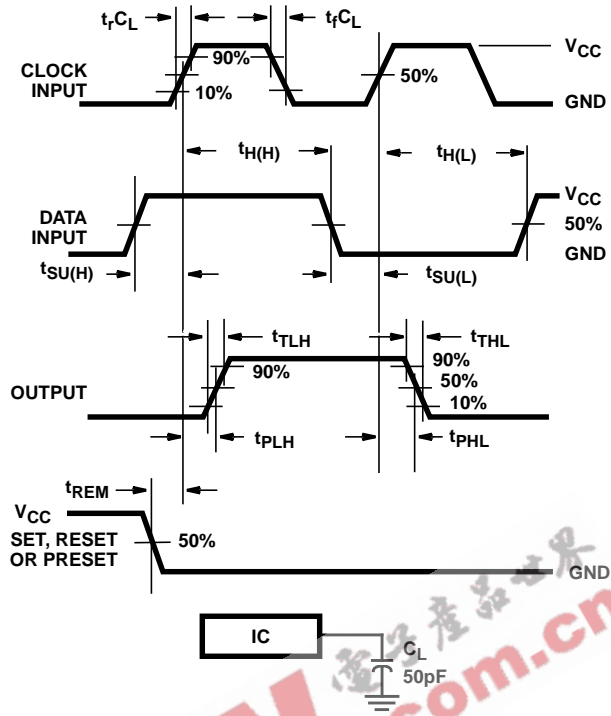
$t_rC_L$

$t_fC_L$

90%

$V_{CC}$

CLOCK INPUT

50%

10%

GND

$t_{H(H)}$

$t_{H(L)}$

DATA INPUT

$V_{CC}$

50%

GND

$t_{SU(H)}$

$t_{SU(L)}$

$t_{TLH}$

$t_{THL}$

90%

OUTPUT

90%

50%

10%

$t_{PLH}$

$t_{PHL}$

$t_{REM}$

$V_{CC}$

SET, RESET OR PRESET

50%

GND

IC

$C_L$

50pF

.com.cn